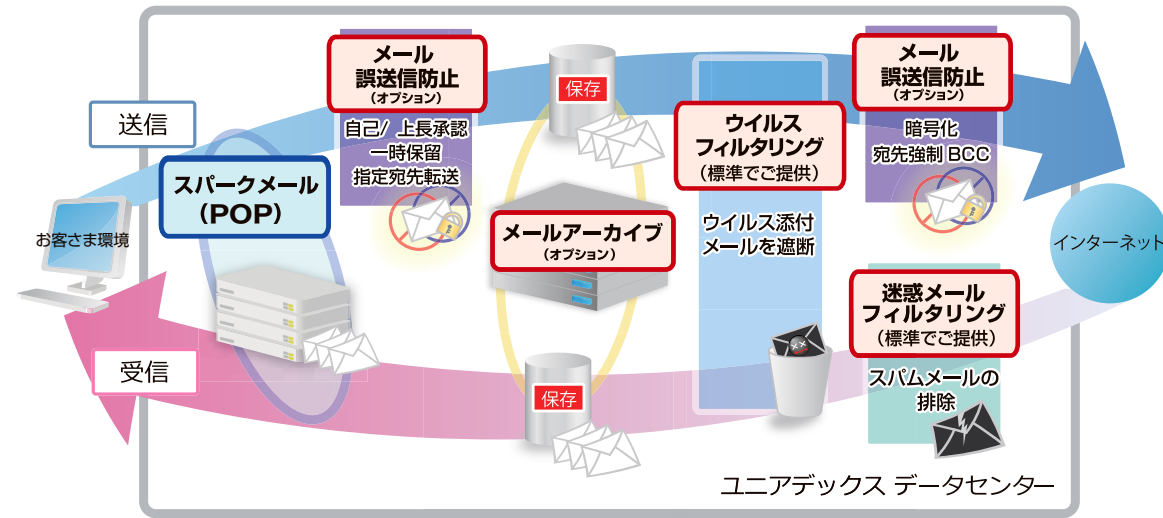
送信

お客さま環境

スパークメール
（POP）

メール
誤送信防止
（オプション）

自己/ 上長承認
一時保留
指定宛先転送

保存

メールアーカイブ
（オプション）

保存

ウイルス
フィルタリング
（標準でご提供）

ウイルス添付
メールを遮断

メール
誤送信防止
（オプション）

暗号化
宛先強制 BCC

インターネット

迷惑メール
フィルタリング
（標準でご提供）

スパムメールの
排除

受信

ユニアデックス データセンター